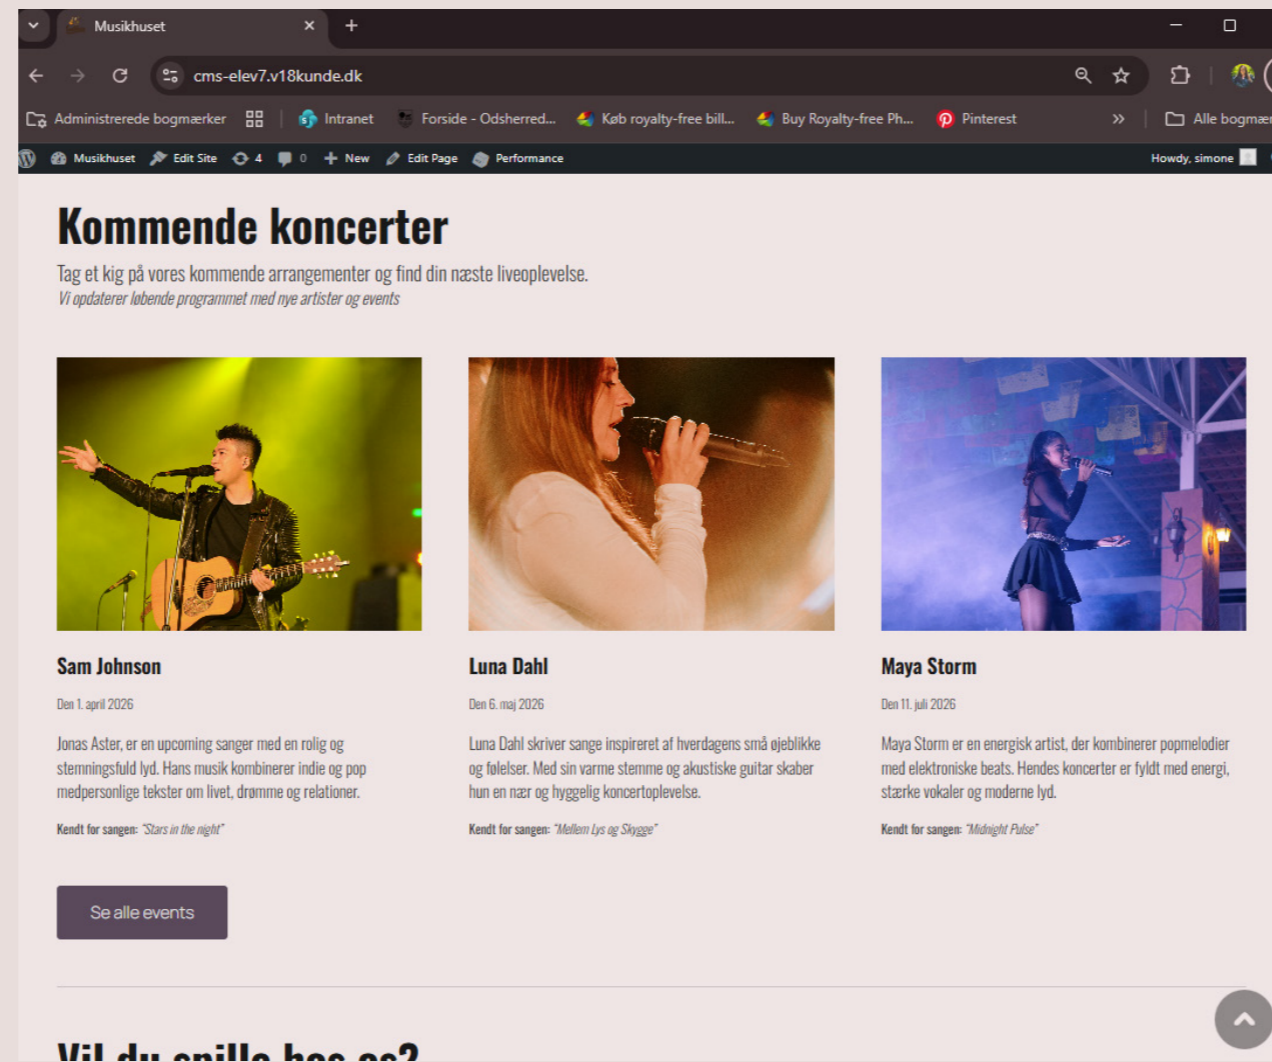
Musikhuset ×
+

cms-elev7.v18kunde.dk

Administrerede bogmærker | Intranet | Forside - Odsherred... | Køb royalty-free bill... | Buy Royalty-free Ph... | Pinterest | » | Alle bogmær

Musikhuset | Edit Site | 4 | 0 | New | Edit Page | Performance | Howdy, simone

Kommende koncerter

Tag et kig på vores kommende arrangementer og find din næste liveoplevelse.
Vi opdaterer løbende programmet med nye artister og events

Sam Johnson

Den 1. april 2026

Jonas Aster, er en upcoming sanger med en rolig og stemningsfuld lyd. Hans musik kombinerer indie og pop medpersonlige tekster om livet, drømme og relationer.

Kendt for sangen: "Stars in the night"

Luna Dahl

Den 6. maj 2026

Luna Dahl skriver sange inspireret af hverdagens små øjeblikke og følelser. Med sin varme stemme og akustiske guitar skaber hun en nær og hyggelig koncertoplevelse.

Kendt for sangen: "Mellem Lys og Skygge"

Maya Storm

Den 11. juli 2026

Maya Storm er en energisk artist, der kombinerer popmelodier med elektroniske beats. Hendes koncerter er fyldt med energi, stærke vokaler og moderne lyd.

Kendt for sangen: "Midnight Pulse"

Se alle events

Vil du spille hos os?